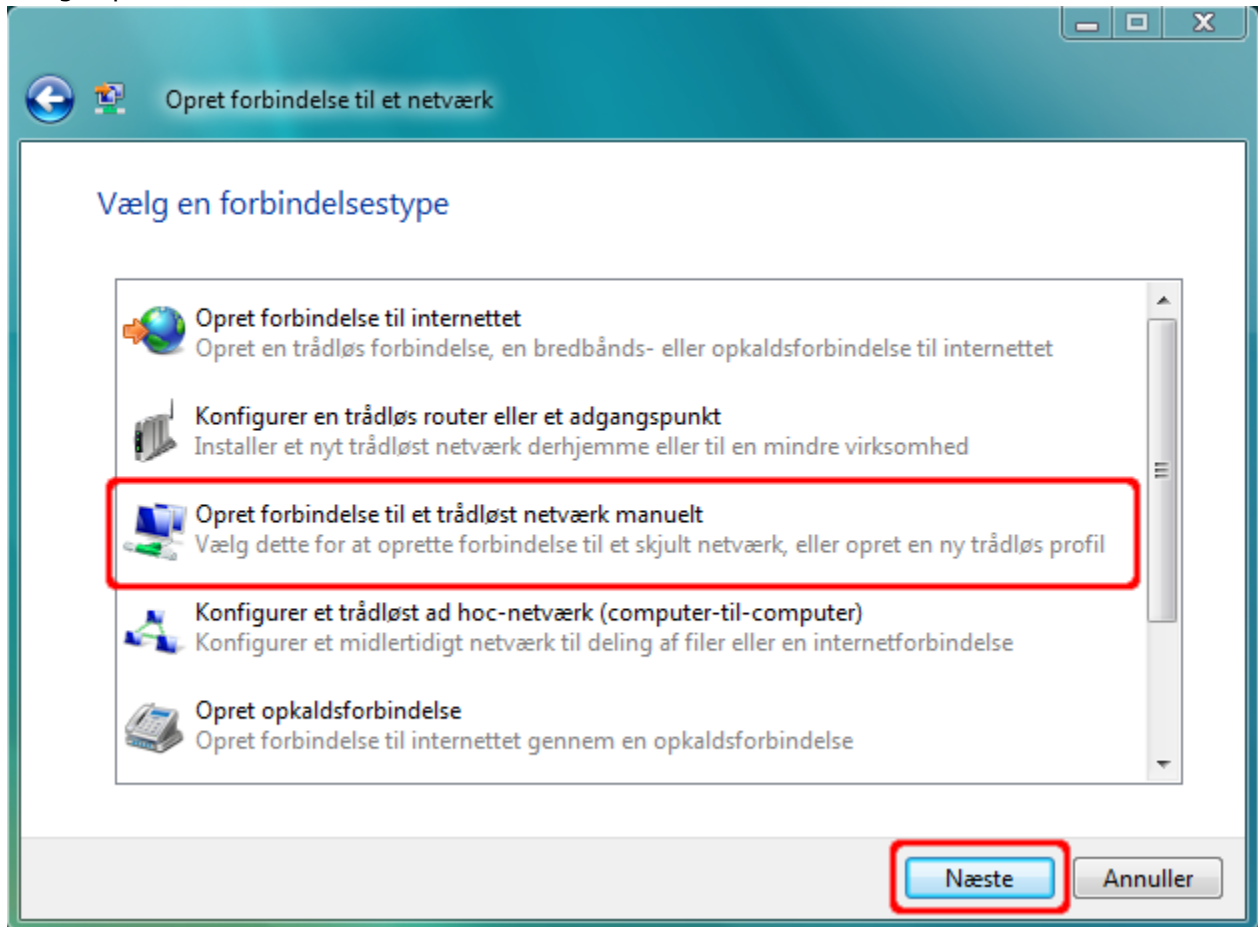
Opret forbindelse til et netværk

Vælg en forbindelsestype

Opret forbindelse til internettet
Opret en trådløs forbindelse, en bredbånds- eller opkaldsforbindelse til internettet

Konfigurer en trådløs router eller et adgangspunkt
Installer et nyt trådløst netværk derhjemme eller til en mindre virksomhed

Opret forbindelse til et trådløst netværk manuelt
Vælg dette for at oprette forbindelse til et skjult netværk, eller opret en ny trådløs profil

Konfigurer et trådløst ad hoc-netværk (computer-til-computer)
Konfigurer et midlertidigt netværk til deling af filer eller en internetforbindelse

Opret opkaldsforbindelse
Opret forbindelse til internettet gennem en opkaldsforbindelse

Næste
Annuller